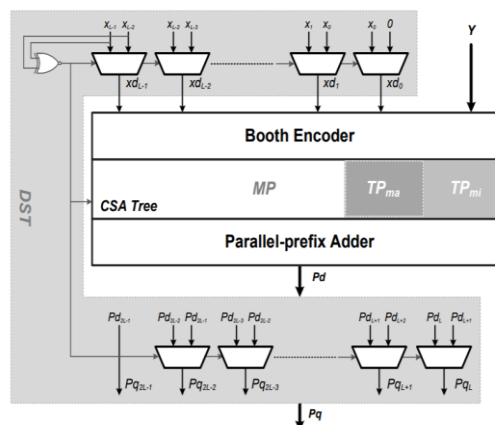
$x_{L-1}$ $x_{L-2}$ $x_{L-2}$ $x_{L-3}$ $x_1$ $x_0$ $x_0$ 0

Y

$xd_{L-1}$ $xd_{L-2}$ $xd_1$ $xd_0$

DST

Booth Encoder

MP $TP_{ma}$ $TP_{mi}$

CSA Tree

Parallel-prefix Adder

Pd

$Pd_{2L-1}$ $Pd_{2L-2}$ $Pd_{2L-1}$ $Pd_{2L-3}$ $Pd_{2L-2}$ $Pd_{L+1}$ $Pd_{L+2}$ $Pd_L$ $Pd_{L+1}$

$Pq_{2L-1}$ $Pq_{2L-2}$ $Pq_{2L-3}$ $Pq_{L+1}$ $Pq_L$

Pq